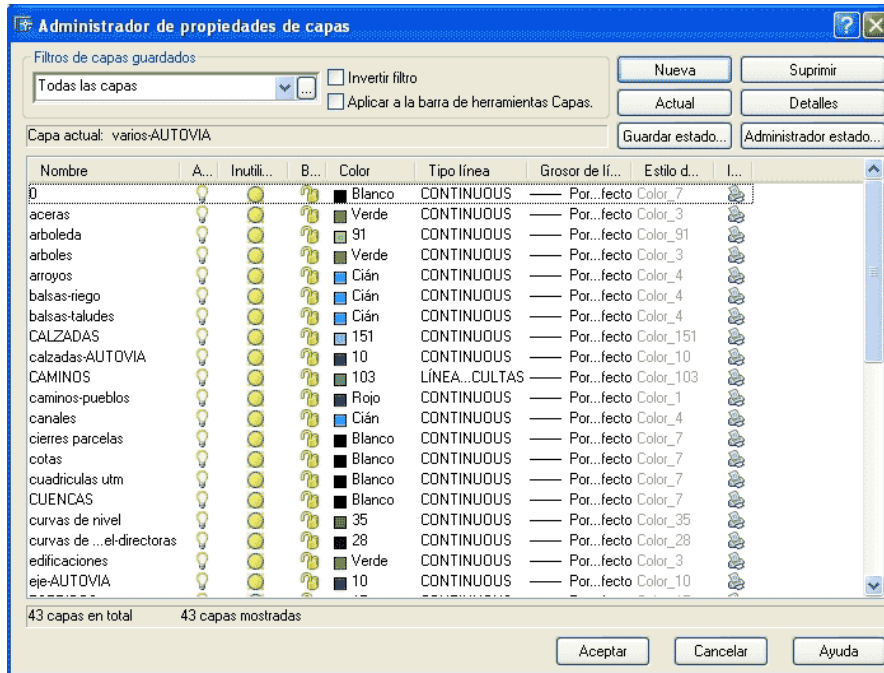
Administrador de propiedades de capas

Filtros de capas guardados
Todas las capas
Invertir filtro
Aplicar a la barra de herramientas Capas.

Nueva
Suprimir
Actual
Detalles

Capa actual: varios-AUTOVIA
Guardar estado...
Administrador estado...

| Nombre | A... | Inutili... | B... | Color | Tipo línea | Grosor de lí... | Estilo d... | I... |
|---|---|---|---|---|---|---|---|---|
| 0 | | | | Blanco | CONTINUOUS | —— Por...fecto | Color_7 | |
| aceras | | | | Verde | CONTINUOUS | —— Por...fecto | Color_3 | |
| arboleda | | | | 91 | CONTINUOUS | —— Por...fecto | Color_91 | |
| arboles | | | | Verde | CONTINUOUS | —— Por...fecto | Color_3 | |
| arroyos | | | | Cián | CONTINUOUS | —— Por...fecto | Color_4 | |
| balsas-riego | | | | Cián | CONTINUOUS | —— Por...fecto | Color_4 | |
| balsas-taludes | | | | Cián | CONTINUOUS | —— Por...fecto | Color_4 | |
| CALZADAS | | | | 151 | CONTINUOUS | —— Por...fecto | Color_151 | |
| calzadas-AUTOVIA | | | | 10 | CONTINUOUS | —— Por...fecto | Color_10 | |
| CAMINOS | | | | 103 | LÍNEA...CULTAS | —— Por...fecto | Color_103 | |
| caminos-pueblos | | | | Rojo | CONTINUOUS | —— Por...fecto | Color_1 | |
| canales | | | | Cián | CONTINUOUS | —— Por...fecto | Color_4 | |
| cierres parcelas | | | | Blanco | CONTINUOUS | —— Por...fecto | Color_7 | |
| cotas | | | | Blanco | CONTINUOUS | —— Por...fecto | Color_7 | |
| cuadriculas utm | | | | Blanco | CONTINUOUS | —— Por...fecto | Color_7 | |
| CUENCAS | | | | Blanco | CONTINUOUS | —— Por...fecto | Color_7 | |
| curvas de nivel | | | | 35 | CONTINUOUS | —— Por...fecto | Color_35 | |
| curvas de ...el-directoras | | | | 28 | CONTINUOUS | —— Por...fecto | Color_28 | |
| edificaciones | | | | Verde | CONTINUOUS | —— Por...fecto | Color_3 | |
| eje-AUTOVIA | | | | 10 | CONTINUOUS | —— Por...fecto | Color_10 | |

43 capas en total 43 capas mostradas

Aceptar
Cancelar
Ayuda